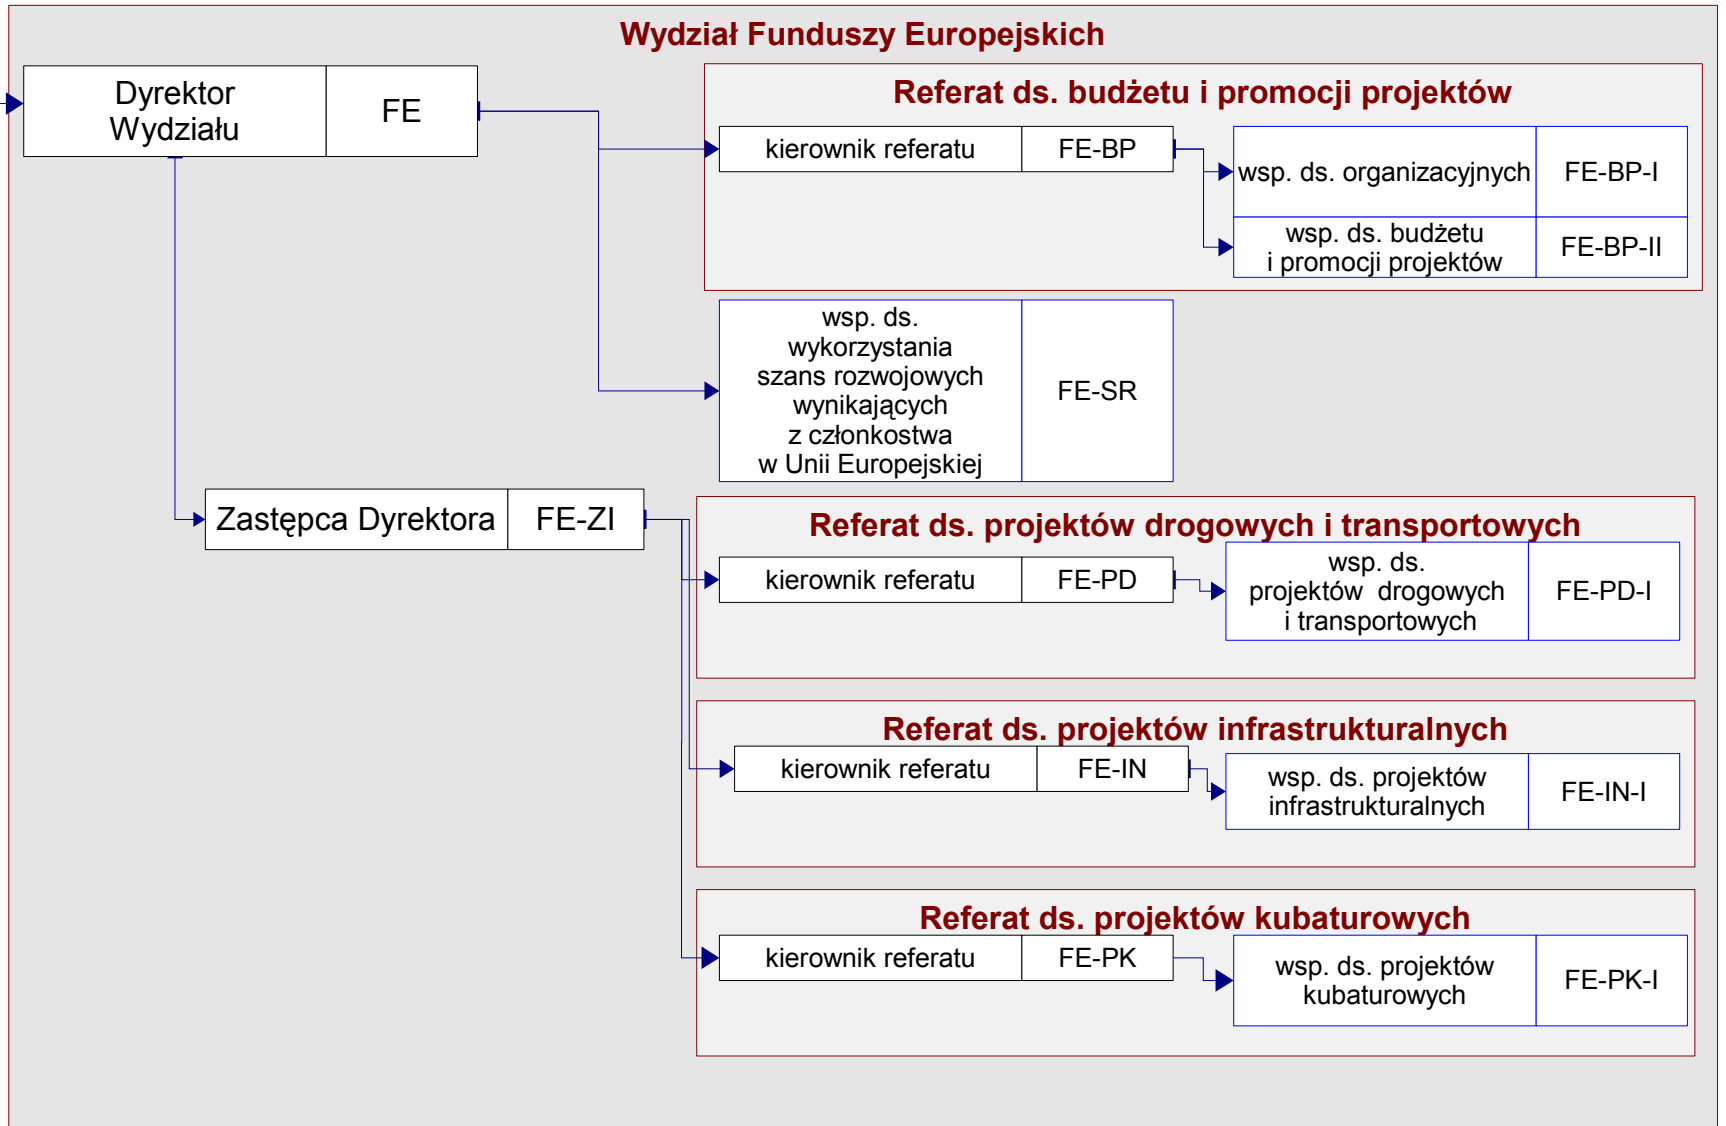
Wydział Funduszy Europejskich

Dyrektor Wydziału

FE

Referat ds. budżetu i promocji projektów

kierownik referatu

FE-BP

wsp. ds. organizacyjnych

FE-BP-I

wsp. ds. budżetu i promocji projektów

FE-BP-II

wsp. ds. wykorzystania szans rozwojowych wynikających z członkostwa w Unii Europejskiej

FE-SR

Zastępca Dyrektora

FE-ZI

Referat ds. projektów drogowych i transportowych

kierownik referatu

FE-PD

wsp. ds. projektów drogowych i transportowych

FE-PD-I

Referat ds. projektów infrastrukturalnych

kierownik referatu

FE-IN

wsp. ds. projektów infrastrukturalnych

FE-IN-I

Referat ds. projektów kubaturowych

kierownik referatu

FE-PK

wsp. ds. projektów kubaturowych

FE-PK-I